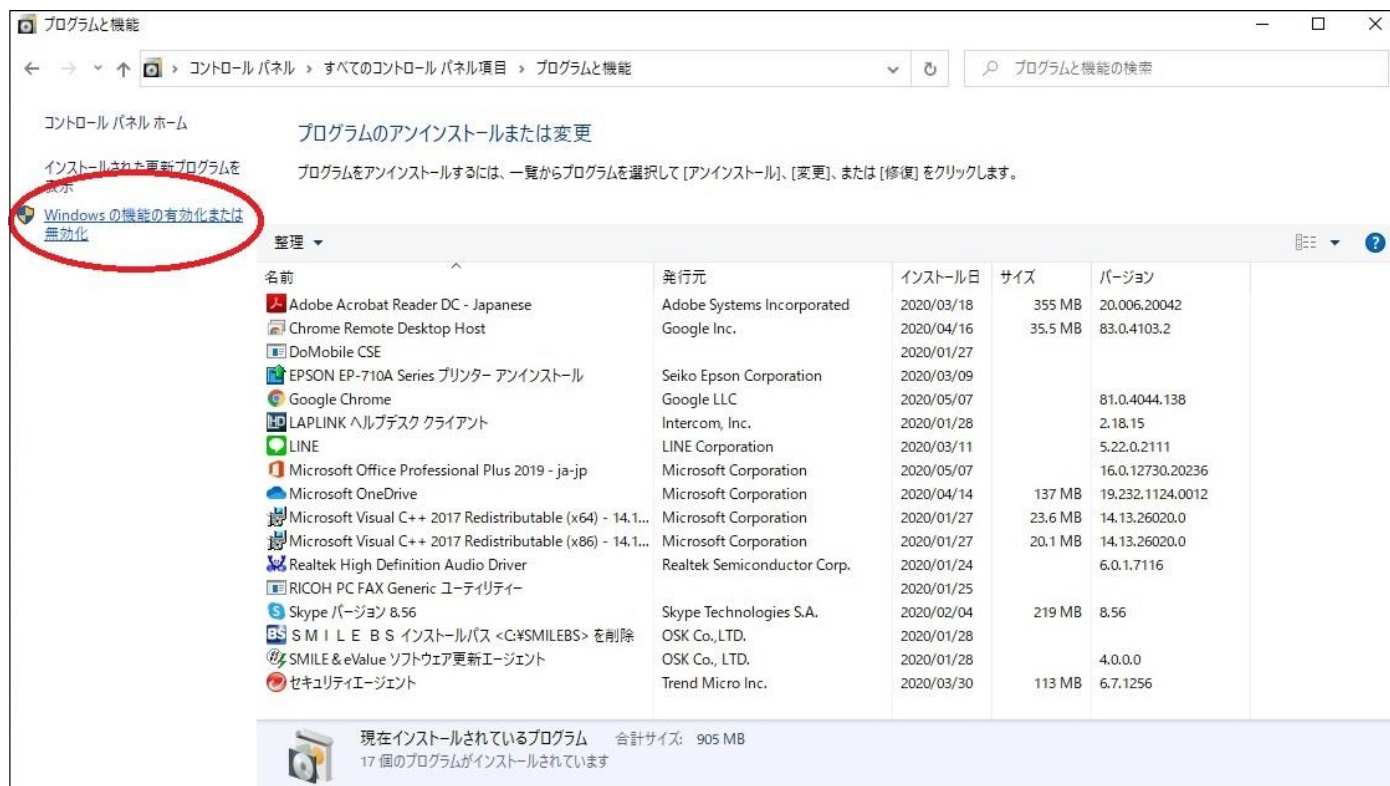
プログラムと機能

コントロール パネル › すべてのコントロール パネル項目 › プログラムと機能

プログラムと機能の検索

コントロール パネル ホーム

インストールされた更新プログラムを表示

Windows の機能の有効化または無効化

プログラムのアンインストールまたは変更

プログラムをアンインストールするには、一覧からプログラムを選択して [アンインストール]、[変更]、または [修復] をクリックします。

整理 ▾

| 名前 | 発行元 | インストール日 | サイズ | バージョン |
|---|---|---|---|---|
| Adobe Acrobat Reader DC - Japanese | Adobe Systems Incorporated | 2020/03/18 | 355 MB | 20.006.20042 |
| Chrome Remote Desktop Host | Google Inc. | 2020/04/16 | 35.5 MB | 83.0.4103.2 |
| DoMobile CSE | | 2020/01/27 | | |
| EPSON EP-710A Series プリンター アンインストール | Seiko Epson Corporation | 2020/03/09 | | |
| Google Chrome | Google LLC | 2020/05/07 | | 81.0.4044.138 |
| LAPLINK ヘルプデスク クライアント | Intercom, Inc. | 2020/01/28 | | 2.18.15 |
| LINE | LINE Corporation | 2020/03/11 | | 5.22.0.2111 |
| Microsoft Office Professional Plus 2019 - ja-jp | Microsoft Corporation | 2020/05/07 | | 16.0.12730.20236 |
| Microsoft OneDrive | Microsoft Corporation | 2020/04/14 | 137 MB | 19.232.1124.0012 |
| Microsoft Visual C++ 2017 Redistributable (x64) - 14.1... | Microsoft Corporation | 2020/01/27 | 23.6 MB | 14.13.26020.0 |
| Microsoft Visual C++ 2017 Redistributable (x86) - 14.1... | Microsoft Corporation | 2020/01/27 | 20.1 MB | 14.13.26020.0 |
| Realtek High Definition Audio Driver | Realtek Semiconductor Corp. | 2020/01/24 | | 6.0.1.7116 |
| RICOH PC FAX Generic ユーティリティー | | 2020/01/25 | | |
| Skype バージョン 8.56 | Skype Technologies S.A. | 2020/02/04 | 219 MB | 8.56 |
| S M I L E BS インストールパス <C:¥SMILEBS> を削除 | OSK Co.,LTD. | 2020/01/28 | | |
| SMILE & eValue ソフトウェア更新エージェント | OSK Co., LTD. | 2020/01/28 | | 4.0.0.0 |
| セキュリティエージェント | Trend Micro Inc. | 2020/03/30 | 113 MB | 6.7.1256 |

現在インストールされているプログラム 合計サイズ: 905 MB
17 個のプログラムがインストールされています